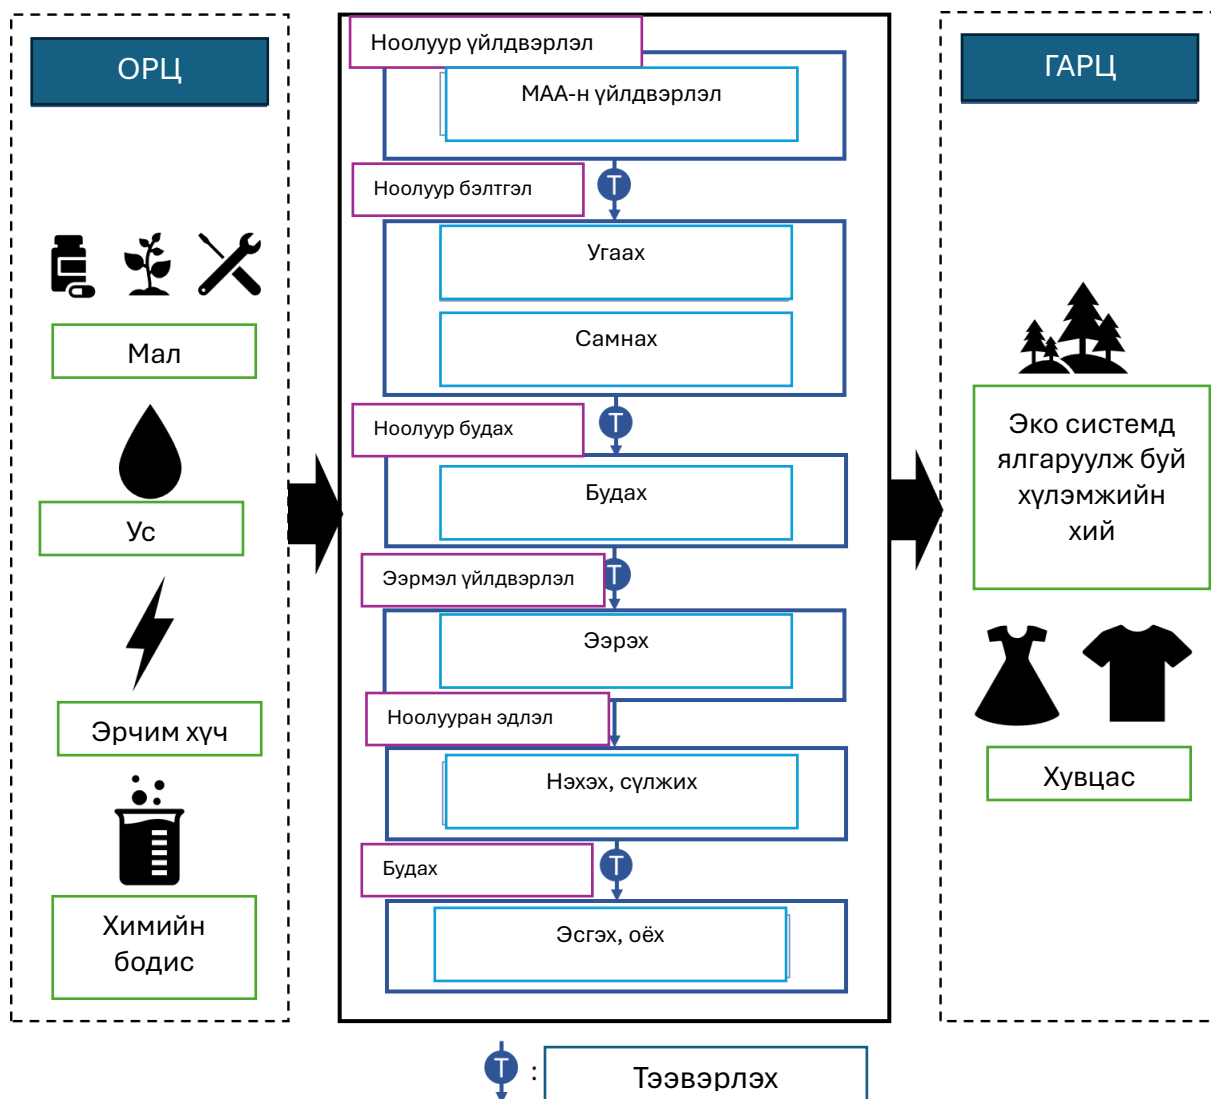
ОРЦ

Мал

Ус

Эрчим хүч

Химийн бодис

Ноолуур үйлдвэрлэл

МАА-н үйлдвэрлэл

T

Ноолуур бэлтгэл

Угаах

Самнах

T

Ноолуур будах

Будах

T

Ээрмэл үйлдвэрлэл

Ээрэх

Ноолууран эдлэл

Нэхэх, сүлжих

T

Будах

Эсгэх, оёх

ГАРЦ

Эко системд ялгаруулж буй хүлэмжийн хий

Хувцас

T : Тээвэрлэх